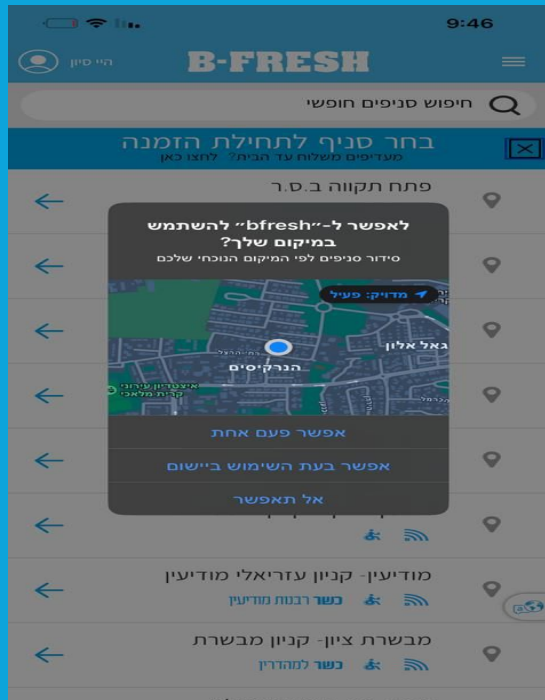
9:46

היי סיון

B-FRESH

חיפוש סניפים חופשי

בחר סניף לתחילת הזמנה
מעדיפים משלוח עד הבית? לחצו כאן

פתח תקווה ב.ס.ר

לאפשר ל-״bfresh״ להשתמש במיקום שלך?
סידור סניפים לפי המיקום הנוכחי שלכם

מדויק: פעיל

גאל אלון

הנרקיסים

איצטדיון עירוני קרית מלאכי

אפשר פעם אחת

אפשר בעת השימוש ביישום

אל תאפשר

מודיעין- קניון עזריאלי מודיעין
כשר רבנות מודיעין

מבשרת ציון- קניון מבשרת
כשר למהדרין